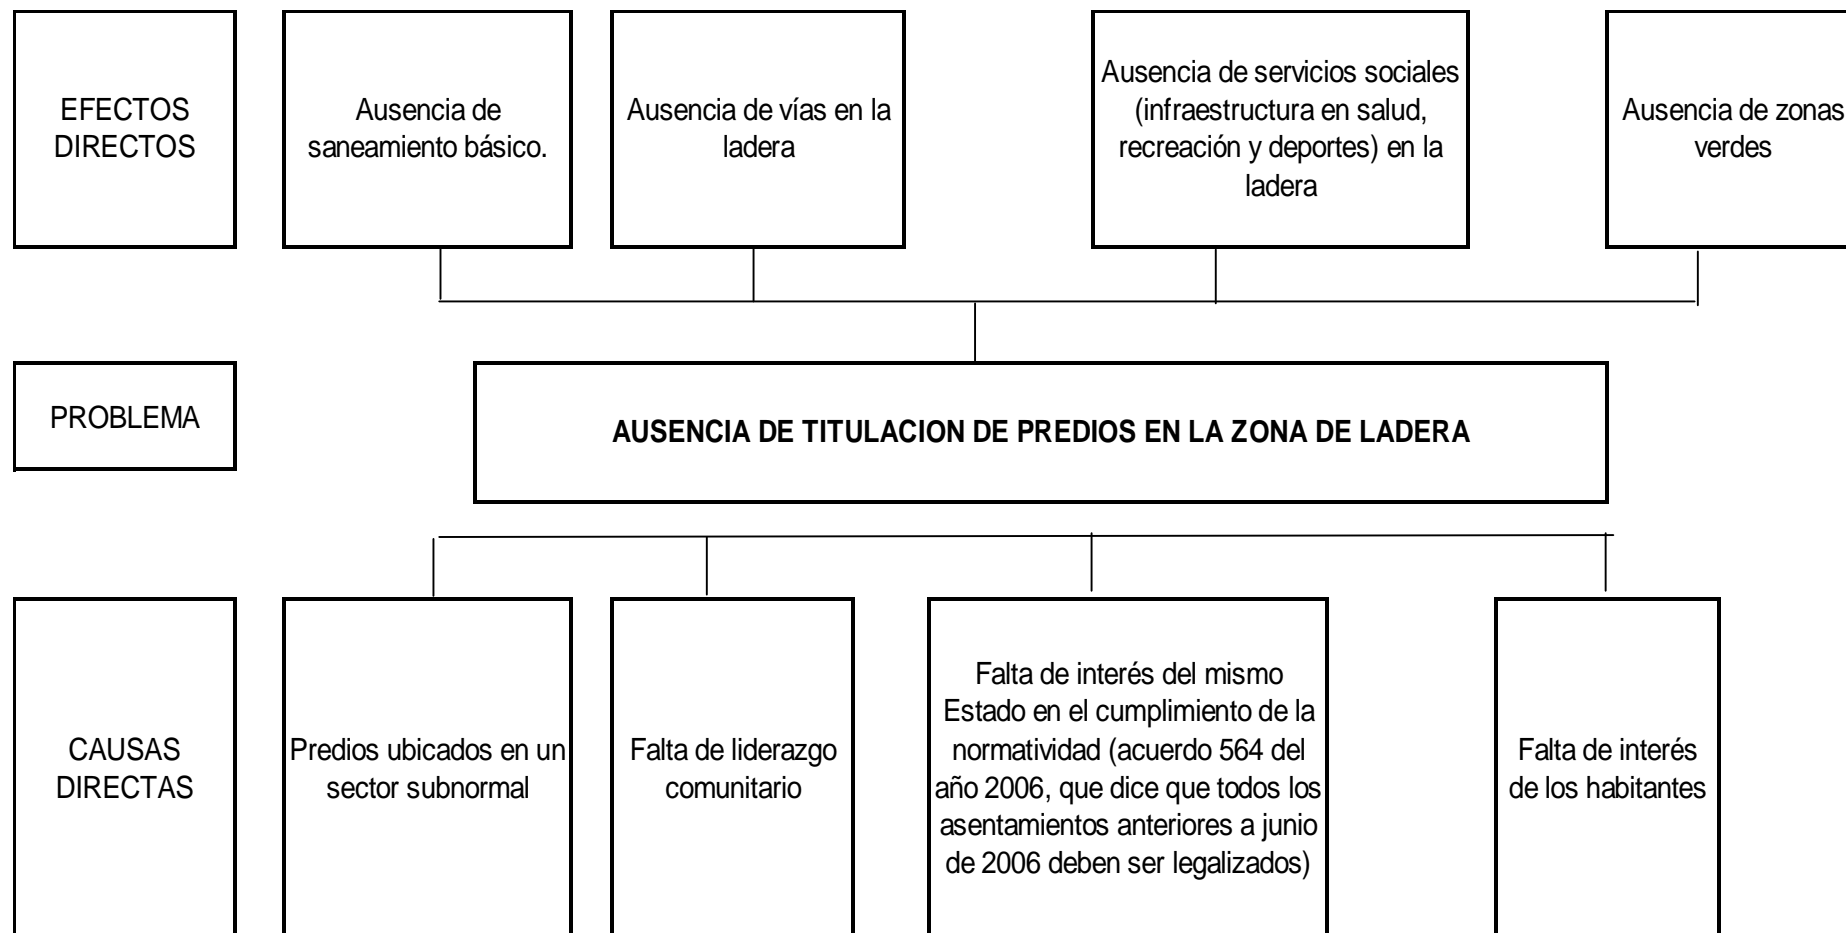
EFECTOS DIRECTOS

Ausencia de saneamiento básico.

Ausencia de vías en la ladera

Ausencia de servicios sociales (infraestructura en salud, recreación y deportes) en la ladera

Ausencia de zonas verdes

PROBLEMA

**AUSENCIA DE TITULACION DE PREDIOS EN LA ZONA DE LADERA**

CAUSAS DIRECTAS

Predios ubicados en un sector subnormal

Falta de liderazgo comunitario

Falta de interés del mismo Estado en el cumplimiento de la normatividad (acuerdo 564 del año 2006, que dice que todos los asentamientos anteriores a junio de 2006 deben ser legalizados)

Falta de interés de los habitantes